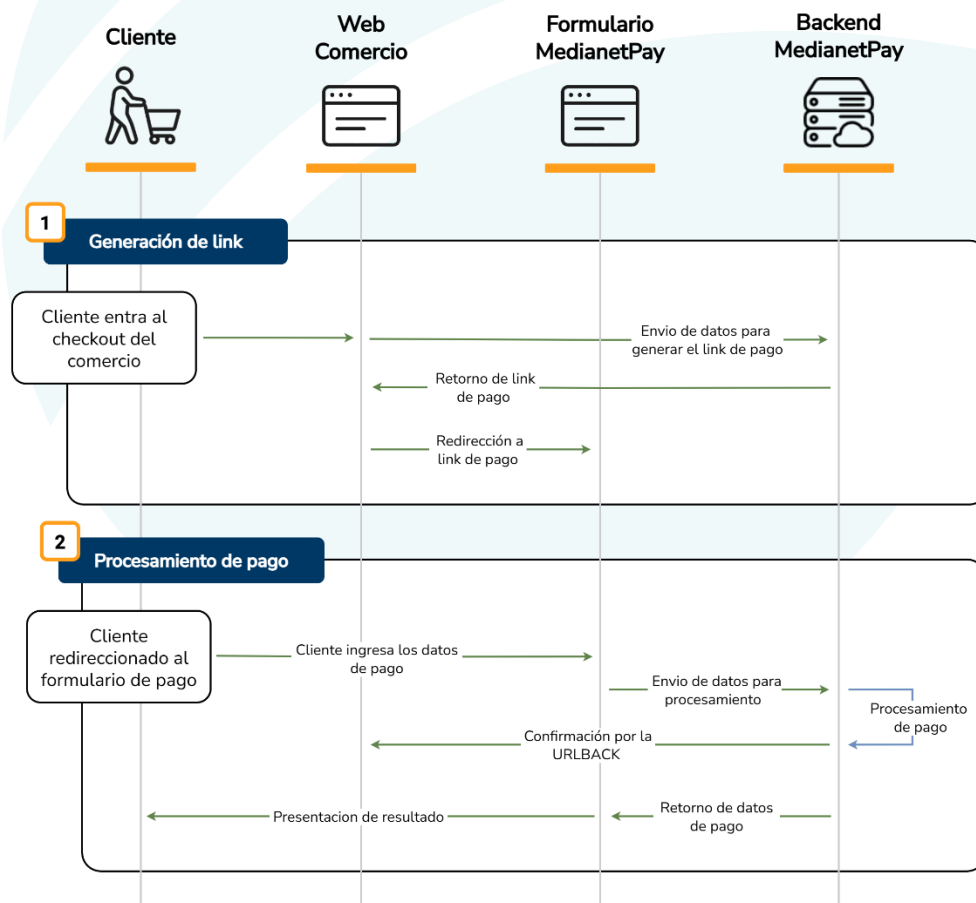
Cliente

Web Comercio

Formulario MedianetPay

Backend MedianetPay

1

Generación de link

Cliente entra al checkout del comercio

Envio de datos para generar el link de pago

Retorno de link de pago

Redirección a link de pago

2

Procesamiento de pago

Cliente redireccionado al formulario de pago

Cliente ingresa los datos de pago

Envio de datos para procesamiento

Procesamiento de pago

Confirmación por la URLBACK

Presentacion de resultado

Retorno de datos de pago